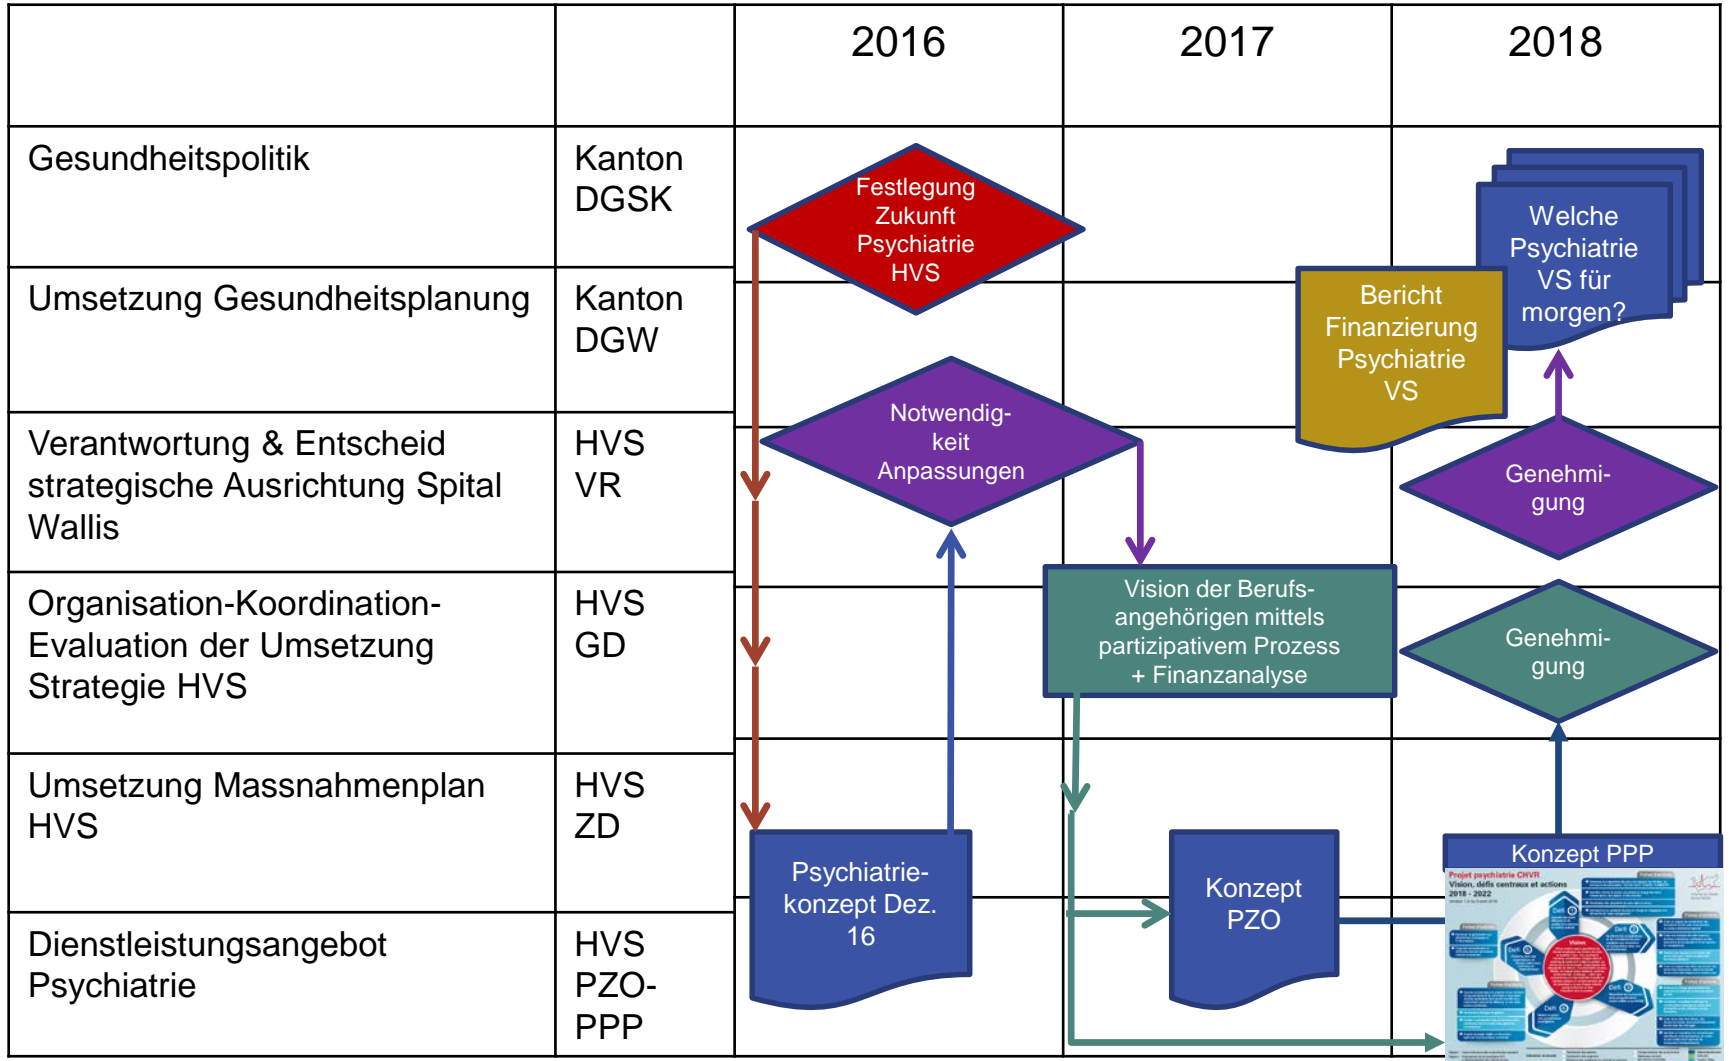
| | | 2016 | 2017 | 2018 |
|---|---|---|---|---|
| Gesundheitspolitik | Kanton DGSK | | | |
| Umsetzung Gesundheitsplanung | Kanton DGW | | | |
| Verantwortung & Entscheid strategische Ausrichtung Spital Wallis | HVS VR | | | |
| Organisation-Koordination-Evaluation der Umsetzung Strategie HVS | HVS GD | | | |
| Umsetzung Massnahmenplan HVS | HVS ZD | | | |
| Dienstleistungsangebot Psychiatrie | HVS PZO-PPP | | | |

Festlegung Zukunft Psychiatrie HVS

Notwendigkeit Anpassungen

Psychiatriekonzept Dez. 16

Vision der Berufsangehörigen mittels partizipativem Prozess + Finanzanalyse

Konzept PZO

Bericht Finanzierung Psychiatrie VS

Welche Psychiatrie VS für morgen?

Genehmigung

Genehmigung

Konzept PPP

Projet psychiatrie CHVR
Vision, défis centraux et actions
2018 - 2022

Vision

Défi

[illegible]